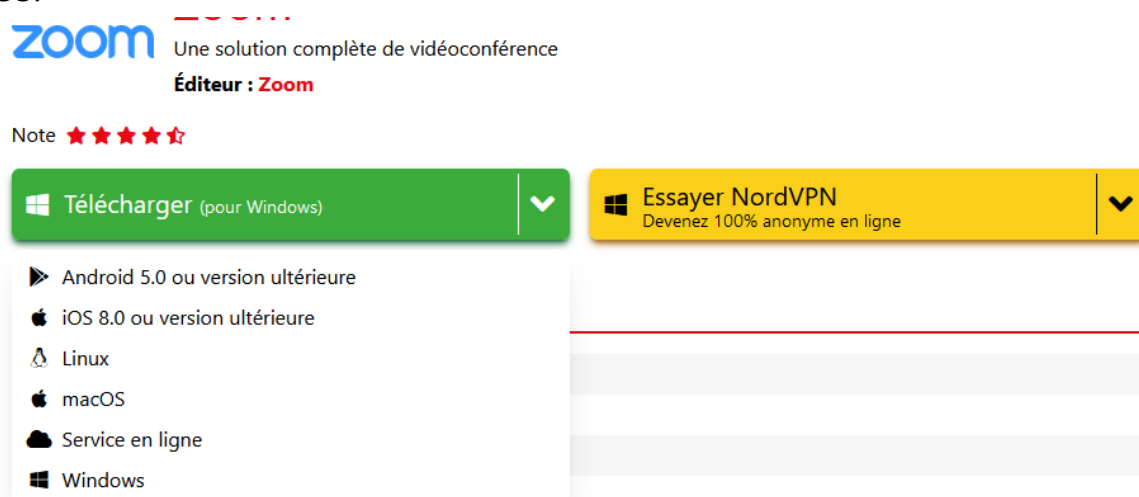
zoom

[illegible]

Une solution complète de vidéoconférence

Éditeur : Zoom

Note

Télécharger (pour Windows)

Essayer NordVPN
Devenez 100% anonyme en ligne

Android 5.0 ou version ultérieure
iOS 8.0 ou version ultérieure
Linux
macOS
Service en ligne
Windows